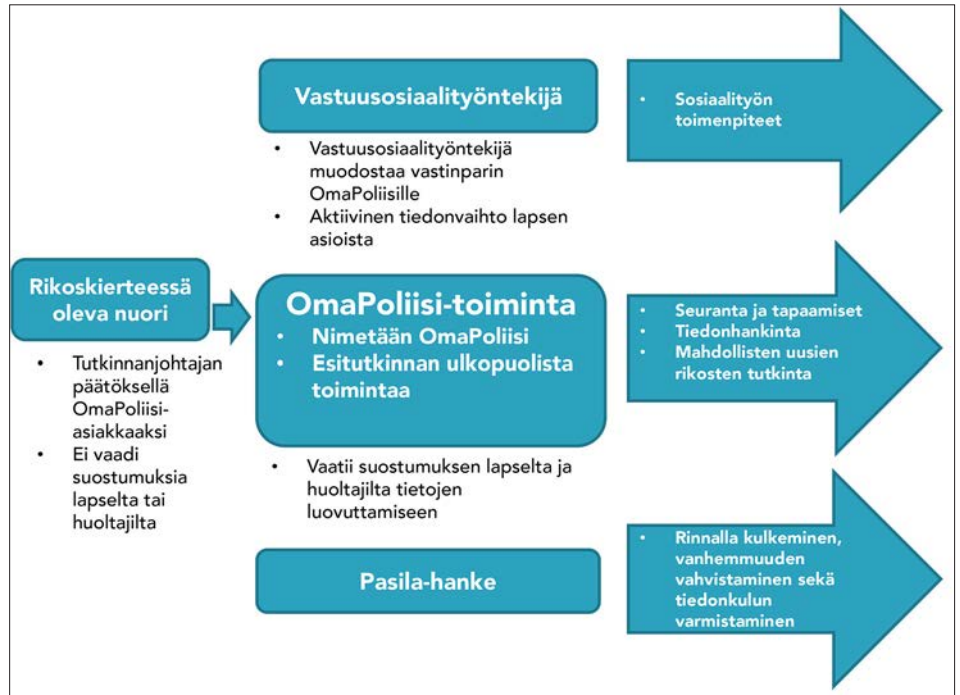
Vastuusosiaalityöntekijä

- Vastuusosiaalityöntekijä muodostaa vastinparin OmaPoliisille
- Aktiivinen tiedonvaihto lapsen asioista

- Sosiaalityön toimenpiteet

Rikoskierteessä oleva nuori

- Tutkinnanjohtajan päätöksellä OmaPoliisi-asiakkaaksi
- Ei vaadi suostumuksia lapselta tai huoltajilta

OmaPoliisi-toiminta
- Nimetään OmaPoliisi
- Esitutkinnan ulkopuolista toimintaa

- Vaatii suostumuksen lapselta ja huoltajilta tietojen luovuttamiseen

- Seuranta ja tapaamiset
- Tiedonhankinta
- Mahdollisten uusien rikosten tutkinta

Pasila-hanke

- Rinnalla kulkeminen, vanhemmuuden vahvistaminen sekä tiedonkulun varmistaminen